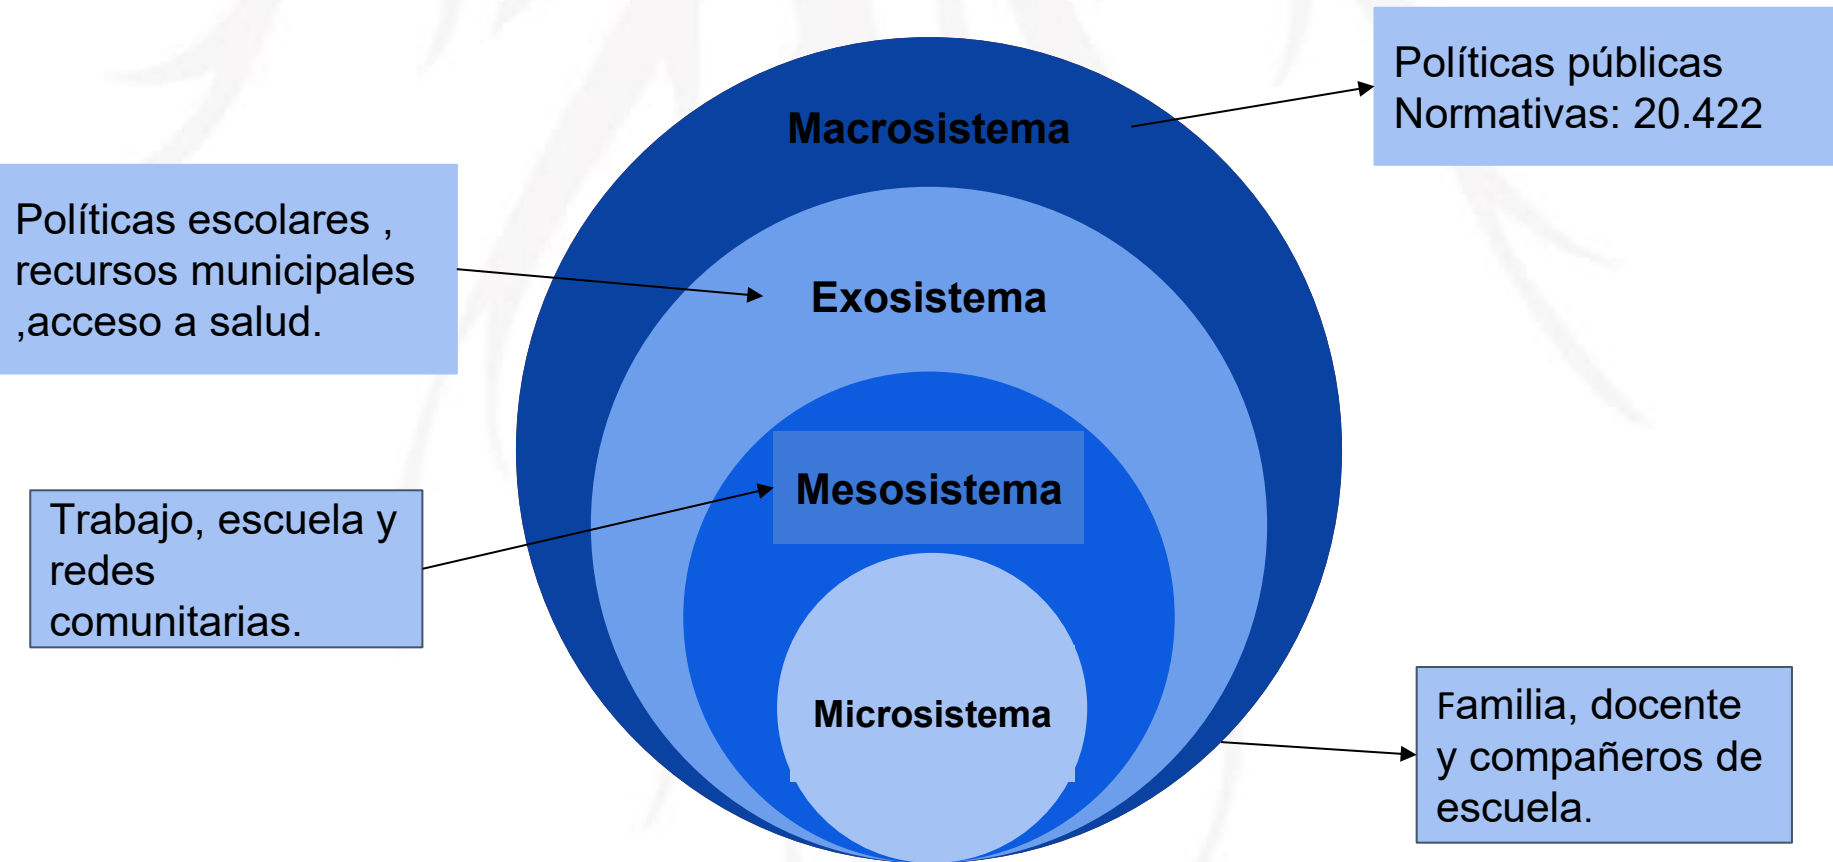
Políticas públicas
Normativas: 20.422

Macrosistema

Políticas escolares , recursos municipales ,acceso a salud.

Exosistema

Mesosistema

Trabajo, escuela y redes comunitarias.

Microsistema

Familia, docente y compañeros de escuela.